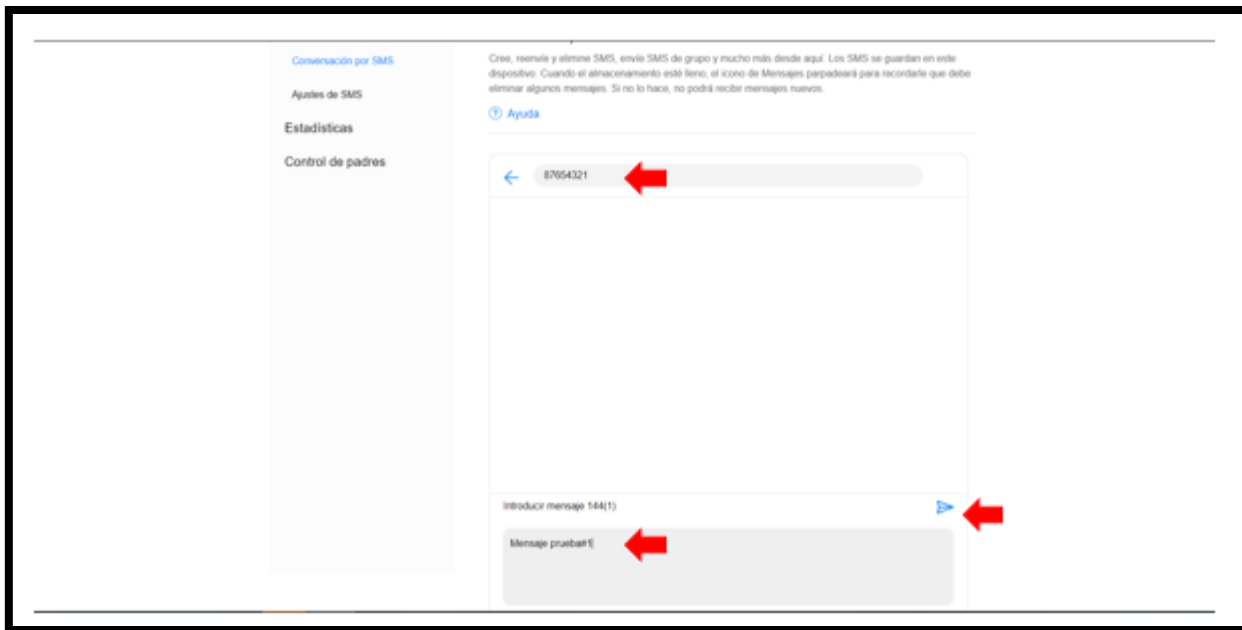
Conversación por SMS

Ajustes de SMS

Estadísticas

Control de padres

Cree, reenvíe y elimine SMS, envíe SMS de grupo y mucho más desde aquí. Los SMS se guardan en este dispositivo. Cuando el almacenamiento esté lleno, el icono de Mensajes parpadeará para recordarle que debe eliminar algunos mensajes. Si no lo hace, no podrá recibir mensajes nuevos.

Ayuda

87654321

Introducir mensaje 144(1)

Mensaje prueba#1